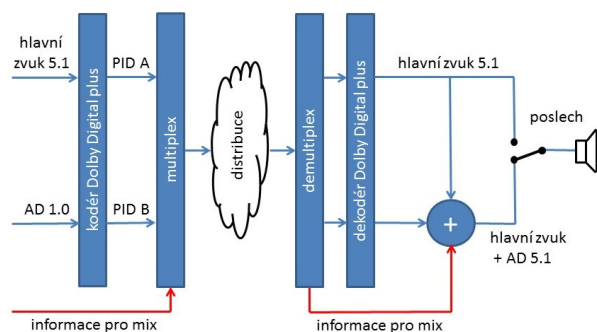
hlavní zvuk 5.1

AD 1.0

kodér Dolby Digital plus

PID A

PID B

multiplex

distribuce

demultiplex

dekodér Dolby Digital plus

hlavní zvuk 5.1

poslech

+

hlavní zvuk + AD 5.1

informace pro mix

informace pro mix